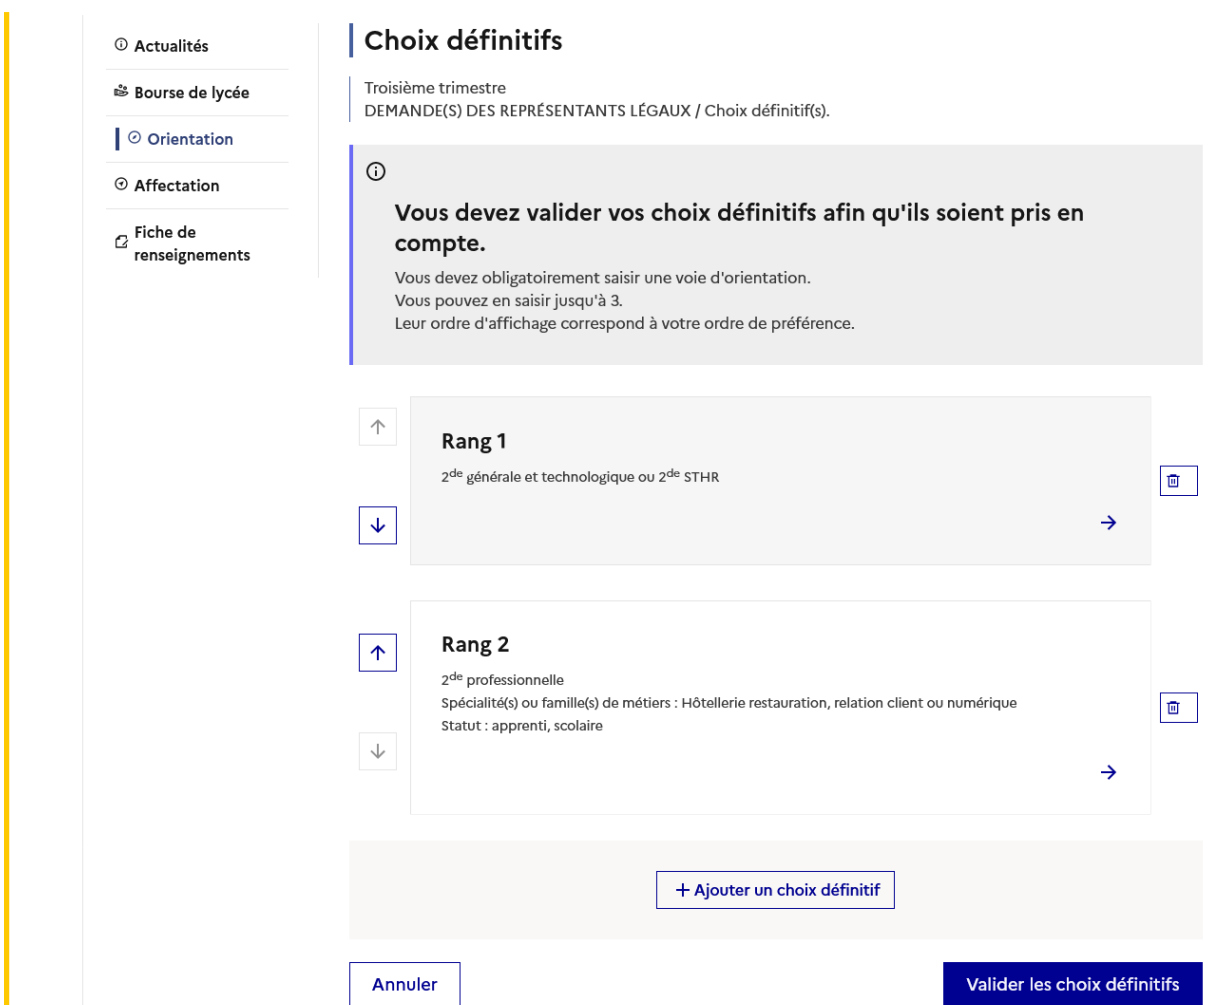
Actualités

Bourse de lycée

Orientation

Affectation

Fiche de renseignements

Choix définitifs

Troisième trimestre
DEMANDE(S) DES REPRÉSENTANTS LÉGAUX / Choix définitif(s).

Vous devez valider vos choix définitifs afin qu'ils soient pris en compte.

Vous devez obligatoirement saisir une voie d'orientation.
Vous pouvez en saisir jusqu'à 3.
Leur ordre d'affichage correspond à votre ordre de préférence.

Rang 1

2$^{de}$ générale et technologique ou 2$^{de}$ STHR

Rang 2

2$^{de}$ professionnelle
Spécialité(s) ou famille(s) de métiers : Hôtellerie restauration, relation client ou numérique
Statut : apprenti, scolaire

+ Ajouter un choix définitif

Annuler

Valider les choix définitifs